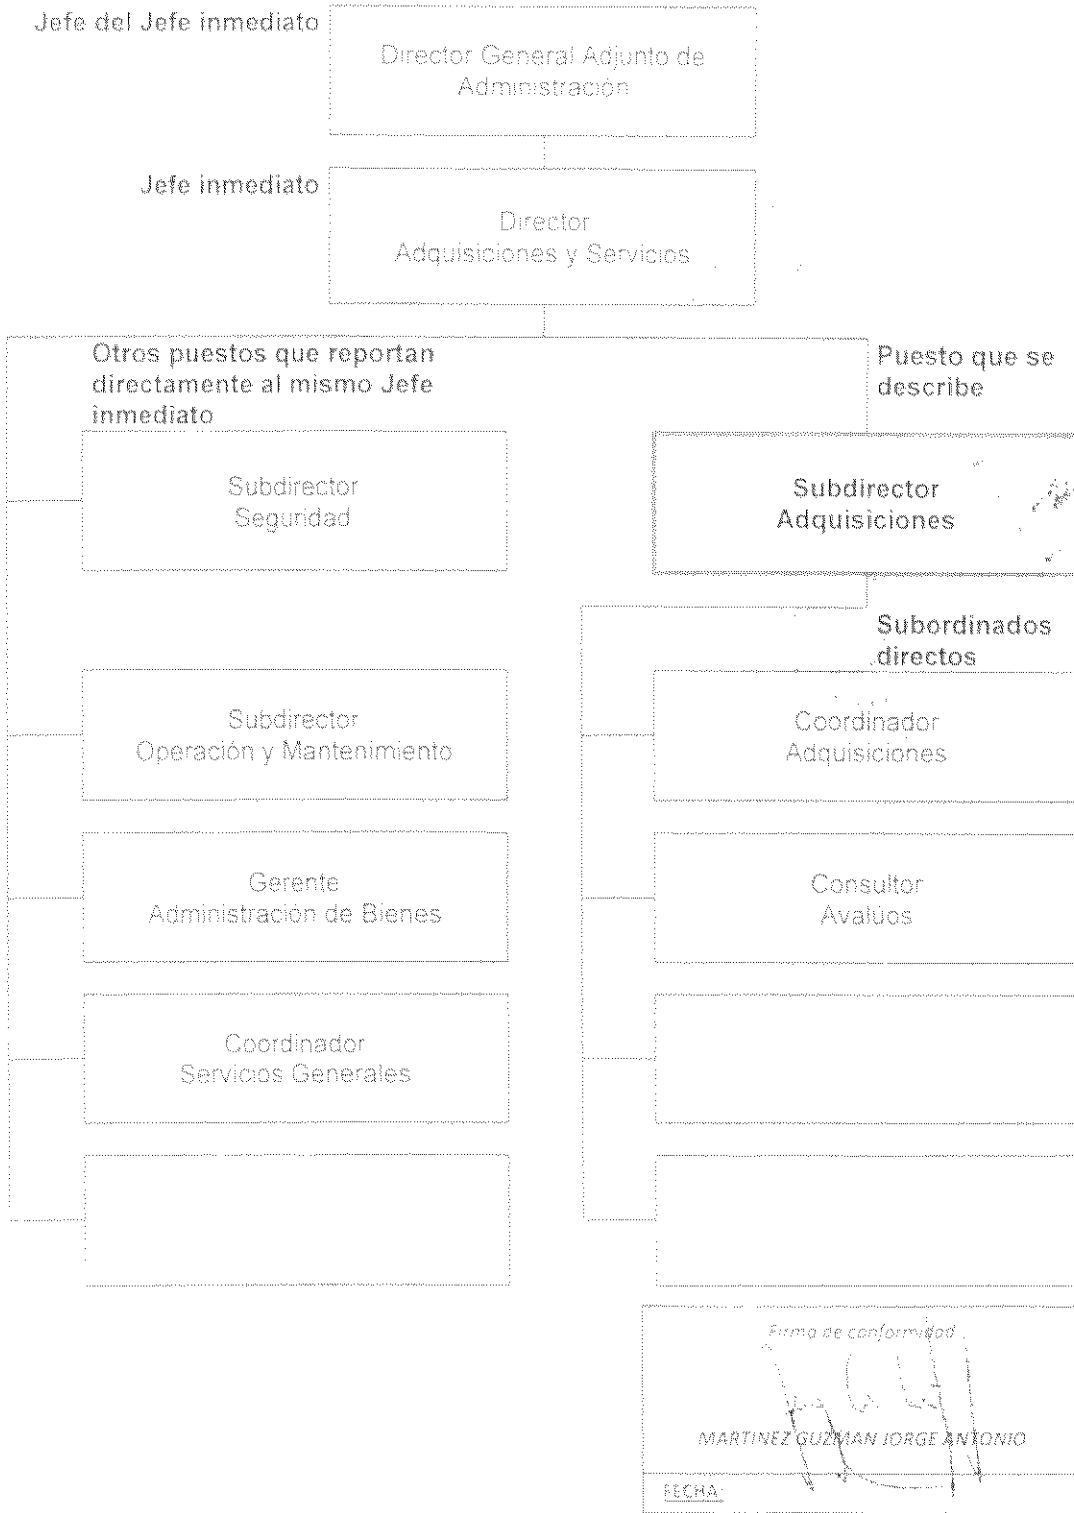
Jefe del Jefe inmediato

Director General Adjunto de Administración

Jefe inmediato

Director Adquisiciones y Servicios

Otros puestos que reportan directamente al mismo Jefe inmediato

Puesto que se describe

Subdirector Seguridad

Subdirector Adquisiciones

Subordinados directos

Subdirector Operación y Mantenimiento

Coordinador Adquisiciones

Gerente Administración de Bienes

Consultor Avaluos

Coordinador Servicios Generales

Firma de conformidad

MARTINEZ GUZMAN JORGE ANTONIO

FECHA: